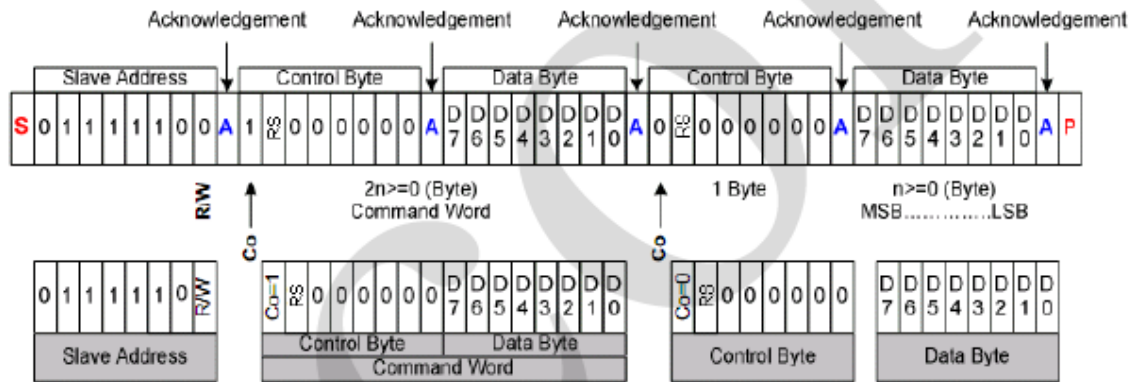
Acknowledgement Acknowledgement Acknowledgement Acknowledgement Acknowledgement

Slave Address | Control Byte | Data Byte | Control Byte | Data Byte

S 0 1 1 1 1 1 0 0 A 1 RS 0 0 0 0 0 0 A D7 D6 D5 D4 D3 D2 D1 D0 A 0 RS 0 0 0 0 0 0 A D7 D6 D5 D4 D3 D2 D1 D0 A P

R/W

Co

2n>=0 (Byte)
Command Word

Co

1 Byte

n>=0 (Byte)
MSB……………LSB

0 1 1 1 1 1 0 R/W

Slave Address

Co=1 RS 0 0 0 0 0 0 D7 D6 D5 D4 D3 D2 D1 D0

Control Byte | Data Byte

Command Word

Co=0 RS 0 0 0 0 0 0

Control Byte

D7 D6 D5 D4 D3 D2 D1 D0

Data Byte